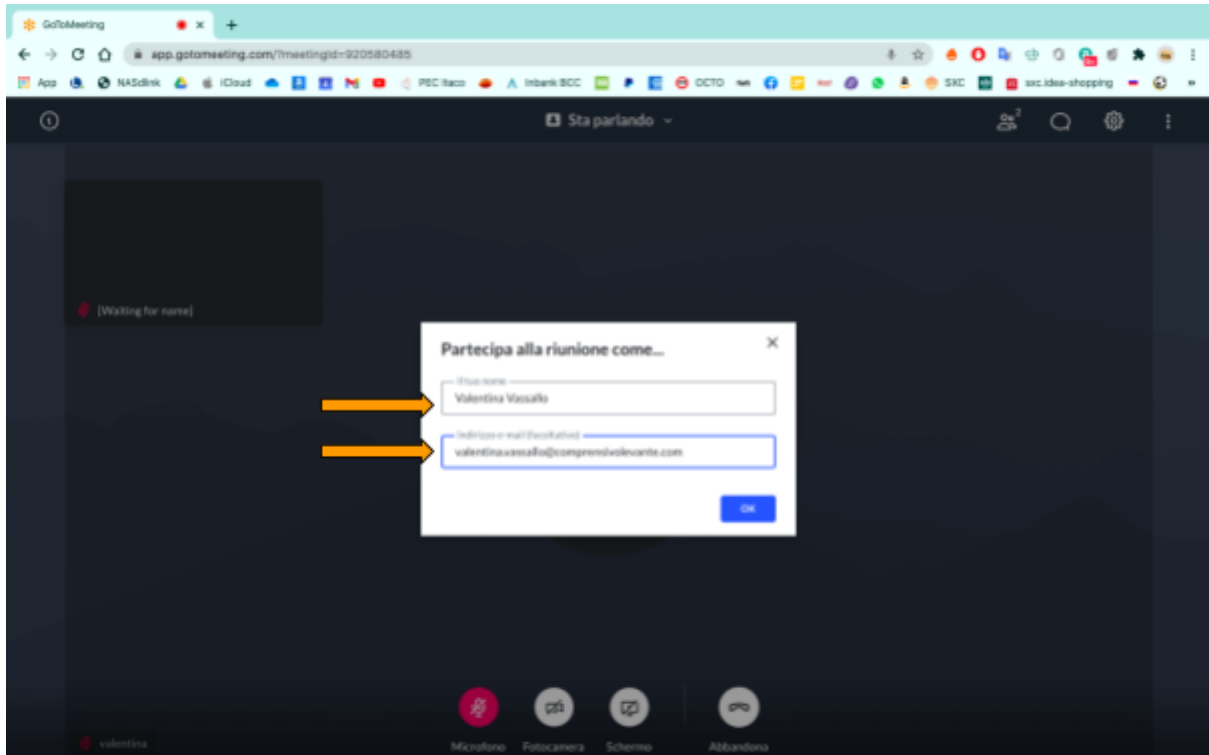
GoToMeeting
app.gotomeeting.com/?meetingId=920580485
App NASdlink iCloud PEC Itaco Inbank BCC OCTO SXC sxc.idea-shopping
Sta parlando
[Waiting for name]
Partecipa alla riunione come...
Il tuo nome
Valentina Vassallo
Indirizzo e-mail (facoltativo)
valentina.vassallo@comprensivolevante.com
OK
valentina
Microfono Fotocamera Schermo Abbandona